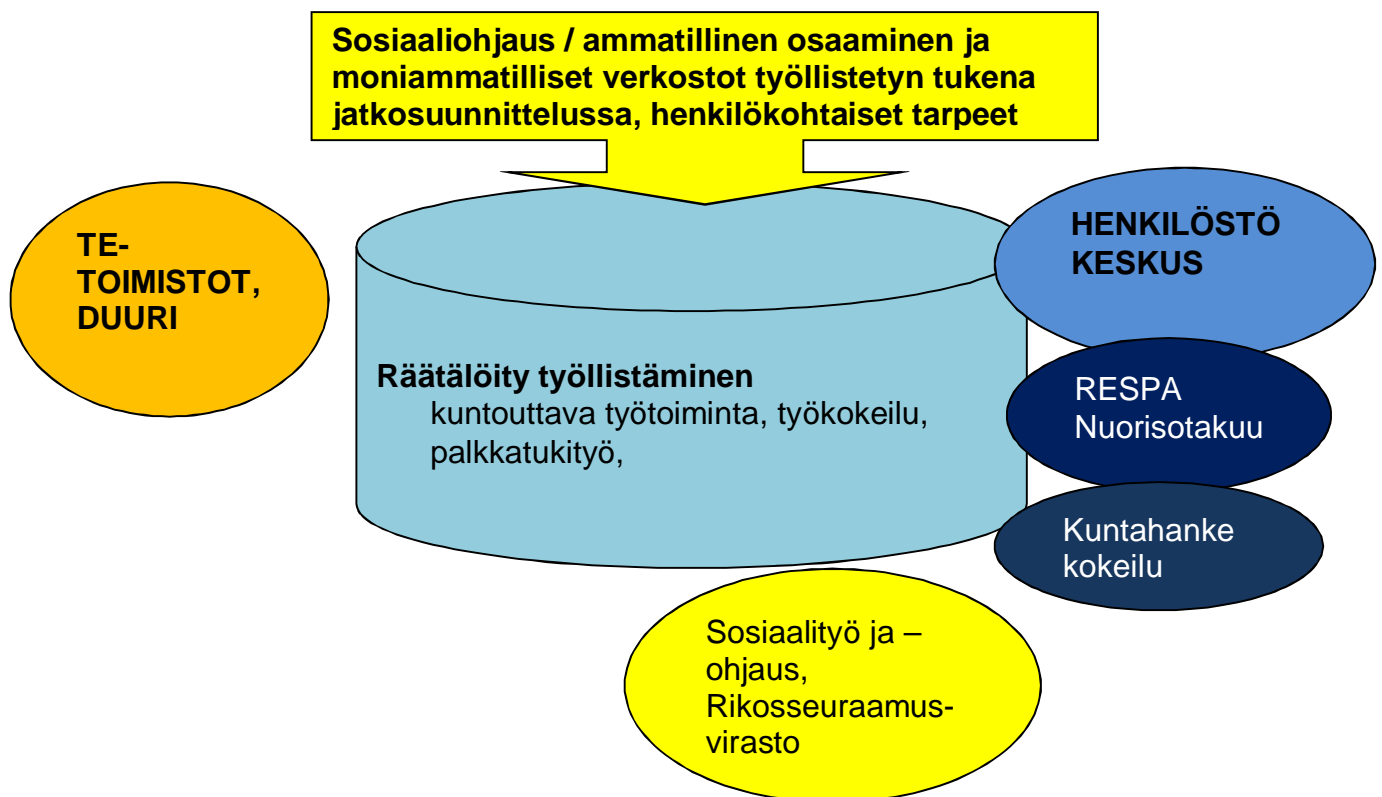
Sosiaaliohjaus / ammatillinen osaaminen ja moniammatilliset verkostot työllistetyn tukena jatkosuunnittelussa, henkilökohtaiset tarpeet

TE-TOIMISTOT, DUURI

Räätälöity työllistäminen
kuntouttava työtoiminta, työkokeilu, palkkatukityö,

HENKILÖSTÖ KESKUS

RESPA Nuorisotakuu

Kuntahanke kokeilu

Sosiaalityö ja –ohjaus, Rikosseuraamusvirasto